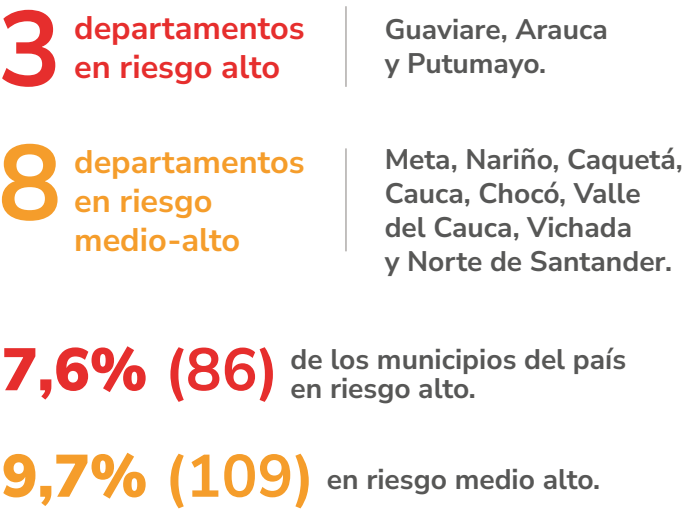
3 departamentos en riesgo alto

Guaviare, Arauca y Putumayo.

8 departamentos en riesgo medio-alto

Meta, Nariño, Caquetá, Cauca, Chocó, Valle del Cauca, Vichada y Norte de Santander.

7,6% (86) de los municipios del país en riesgo alto.

9,7% (109) en riesgo medio alto.